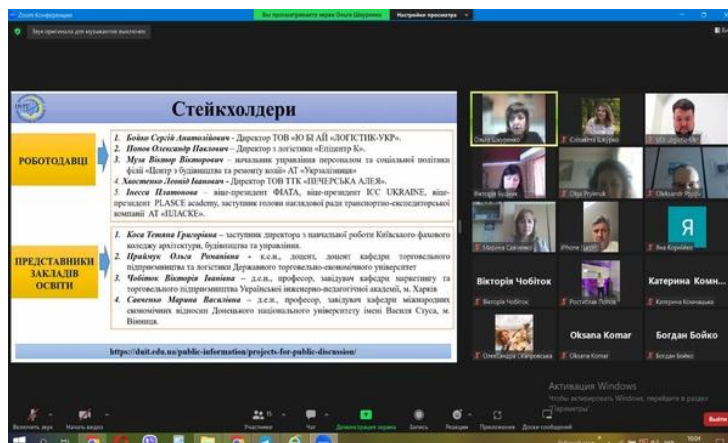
Zoom Конференція

Вы просматриваете экран Ольга Шауренко

Настройки просмотра

Звук оригинала для музыкантов: выключен

Стейкхолдери

РОБОТОДАВЦІ

1. Бойко Сергій Анатолійович - Директор ТОВ «Ю БІ АЙ «ЛОГІСТИК-УКР».
2. Попов Олександр Павлович – Директор з логістики «Епіцентр К».
3. Муза Віктор Вікторович – начальник управління персоналом та соціальної політики філії «Центр з будівництва та ремонту колії» АТ «Укрзалізниця»
4. Хвостенко Леонід Іванович - Директор ТОВ ТТК «ПЕЧЕРСЬКА АЛЕЯ».
5. Інесса Платонова – віце-президент ФІАТА, віце-президент ICC UKRAINE, віце-президент PLASCE academy, заступник голови наглядової ради транспортно-експедиторської компанії АТ «ПЛАСКЕ».

ПРЕДСТАВНИКИ ЗАКЛАДІВ ОСВІТИ

1. Коса Тетяна Григорівна – заступник директора з навчальної роботи Київського фахового коледжу архітектури, будівництва та управління.
2. Прийлук Ольга Романівна - к.е.н., доцент, доцент кафедри торговельного підприємництва та логістики Державного торговельно-економічного університет
3. Чобітюк Вікторія Іванівна – д.е.н., професор, завідувач кафедри маркетингу та торговельного підприємництва Української інженерно-педагогічної академії, м. Харків
4. Савченко Марина Василівна – д.е.н., професор, завідувач кафедри міжнародних економічних відносин Донецького національного університету імені Василя Стуса, м. Вінниця.

https://duit.edu.ua/public-information/projects-for-public-discussion/

Ольга Шауренко
Сніжана Шкурко
Вікторія Будник
Olga Prylіuk
Oleksandr Popov
Марина Савченко
iPhone
Я
Яна Корнійко
Вікторія Чобіток
Вікторія Чобіток
Ростислав Попов
Катерина Комн...
Катерина Комнацька
Oksana Komar
Олександра Скоропська
Oksana Komar
Богдан Бойко
Богдан Бойко

Активация Windows
Чтобы активировать Windows, перейдите в раздел "Параметры".

Включить звук
Начать видео
Участники
Чат
Демонстрация экрана
Запись
Реакции
Приложения
Доска сообщений
Выйти